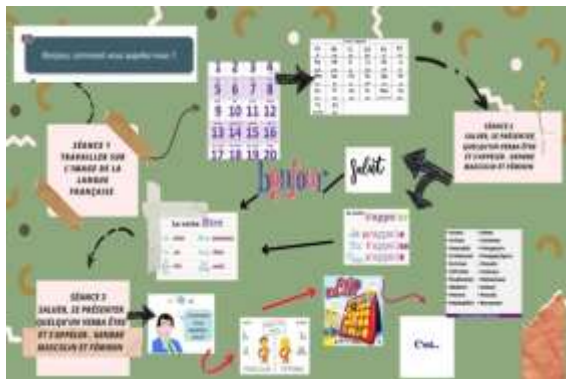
Bonjour, comment vous appelez-vous ?

5 6 7 8
9 10 11 12
13 14 15 16
17 18 19 20

SÉANCE 1
TRAVAILLER SUR L'IMAGE DE LA LANGUE FRANÇAISE

SÉANCE 2
SALUER, SE PRÉSENTER QUELQU'UN VERBE ÊTRE ET S'APPELER . GENRE MASCULIN ET FÉMININ

bonjour
Salut

Le verbe être

SÉANCE 3
SALUER, SE PRÉSENTER QUELQU'UN VERBE ÊTRE ET S'APPELER . GENRE MASCULIN ET FÉMININ

Ciao